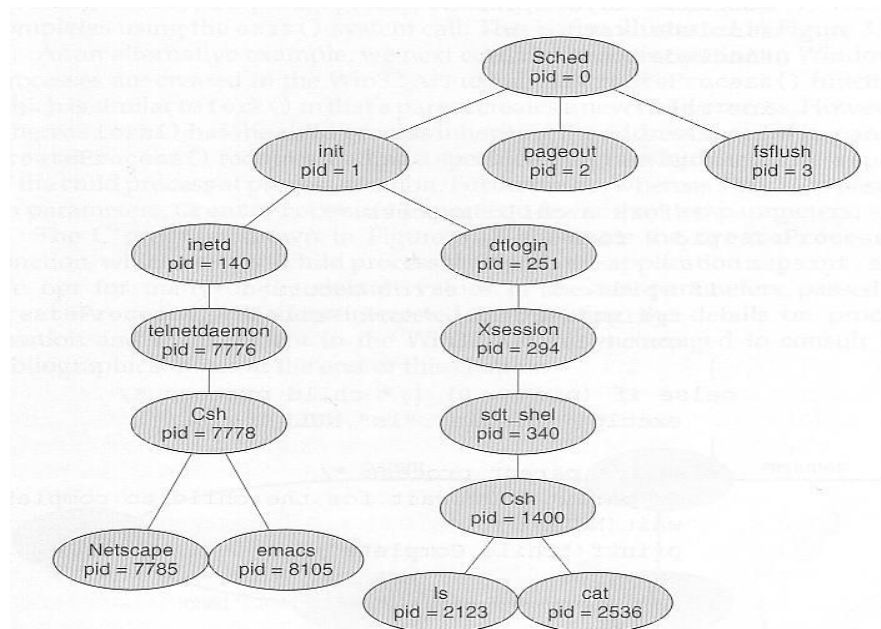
Sched
pid = 0

init
pid = 1

pageout
pid = 2

fsflush
pid = 3

inetd
pid = 140

dtlogin
pid = 251

telnetdaemon
pid = 7776

Xsession
pid = 294

Csh
pid = 7778

sdt_shel
pid = 340

Csh
pid = 1400

Netscape
pid = 7785

emacs
pid = 8105

ls
pid = 2123

cat
pid = 2536